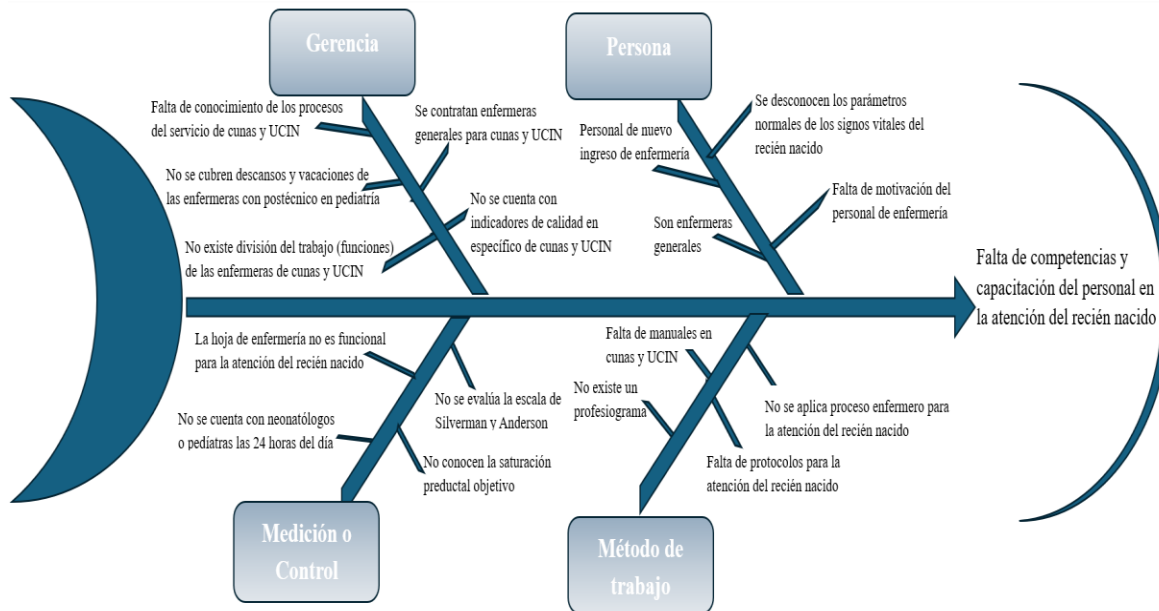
Gerencia

Falta de conocimiento de los procesos del servicio de cunas y UCIN

Se contratan enfermeras generales para cunas y UCIN

No se cubren descansos y vacaciones de las enfermeras con postécnico en pediatría

No se cuenta con indicadores de calidad en específico de cunas y UCIN

No existe división del trabajo (funciones) de las enfermeras de cunas y UCIN

Persona

Se desconocen los parámetros normales de los signos vitales del recién nacido

Personal de nuevo ingreso de enfermería

Falta de motivación del personal de enfermería

Son enfermeras generales

Falta de competencias y capacitación del personal en la atención del recién nacido

La hoja de enfermería no es funcional para la atención del recién nacido

No se evalúa la escala de Silverman y Anderson

No se cuenta con neonatólogos o pediatras las 24 horas del día

No conocen la saturación preductal objetivo

Medición o Control

Falta de manuales en cunas y UCIN

No existe un profesiograma

No se aplica proceso enfermero para la atención del recién nacido

Falta de protocolos para la atención del recién nacido

Método de trabajo